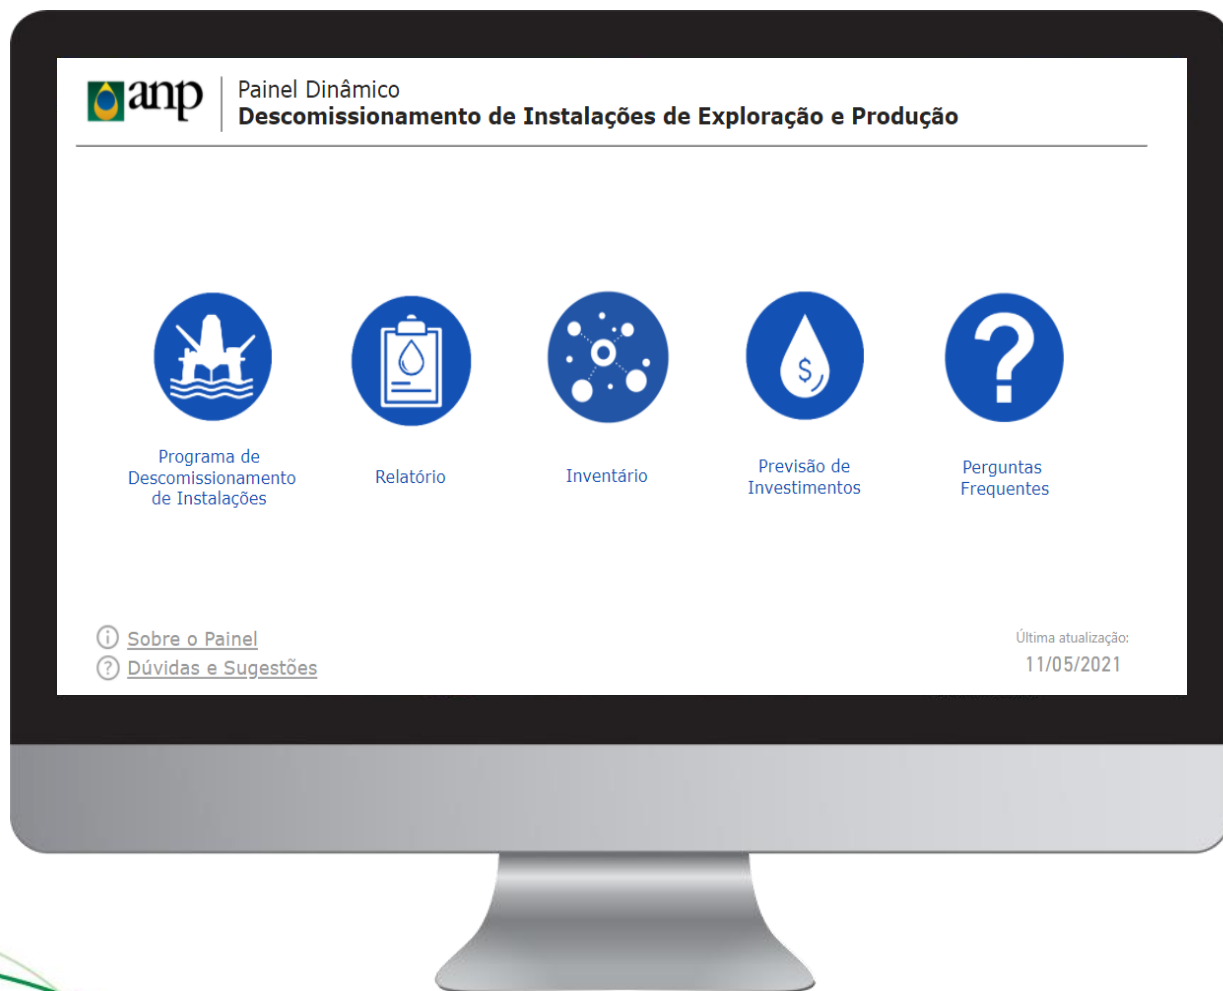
anp

Painel Dinâmico
Descomissionamento de Instalações de Exploração e Produção

Programa de Descomissionamento de Instalações

Relatório

Inventário

Previsão de Investimentos

Perguntas Frequentes

Sobre o Painel
Dúvidas e Sugestões

Última atualização:
11/05/2021